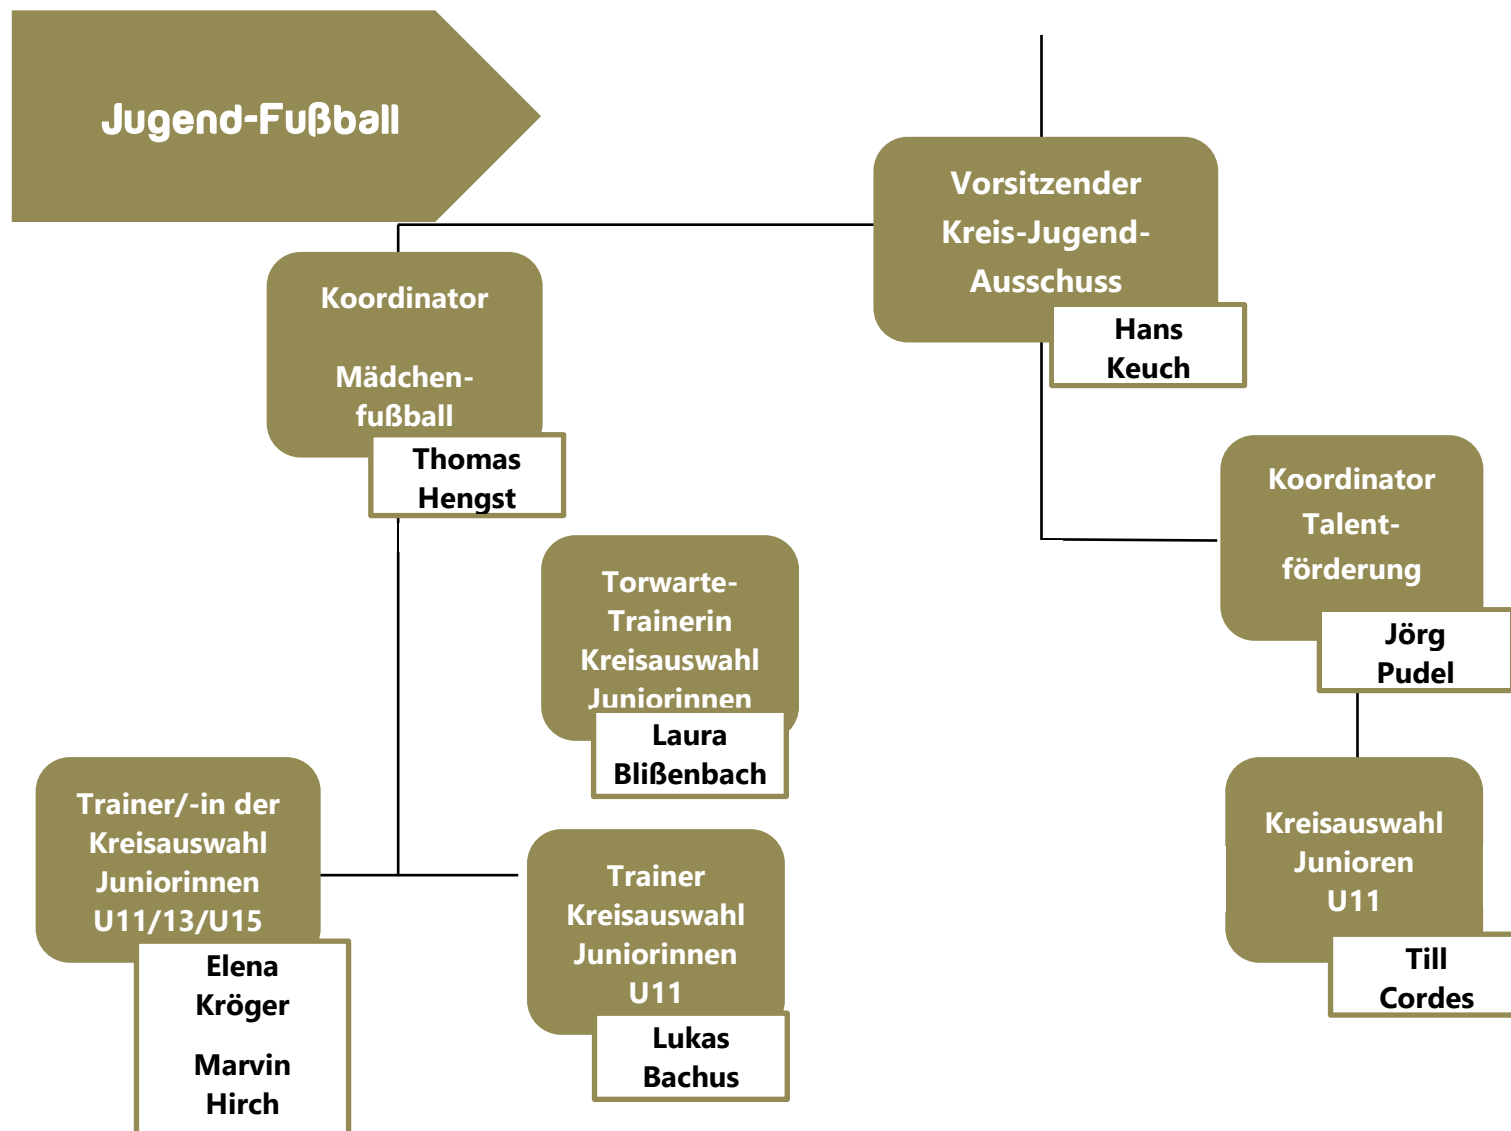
Jugend-Fußball

Vorsitzender Kreis-Jugend-Ausschuss

Hans Keuch

Koordinator

Mädchenfußball

Thomas Hengst

Koordinator Talentförderung

Jörg Pudel

Torwarte-Trainerin Kreisauswahl Juniorinnen

Laura Blißenbach

Kreisauswahl Junioren U11

Till Cordes

Trainer/-in der Kreisauswahl Juniorinnen U11/13/U15

Elena Kröger

Marvin Hirch

Trainer Kreisauswahl Juniorinnen U11

Lukas Bachus